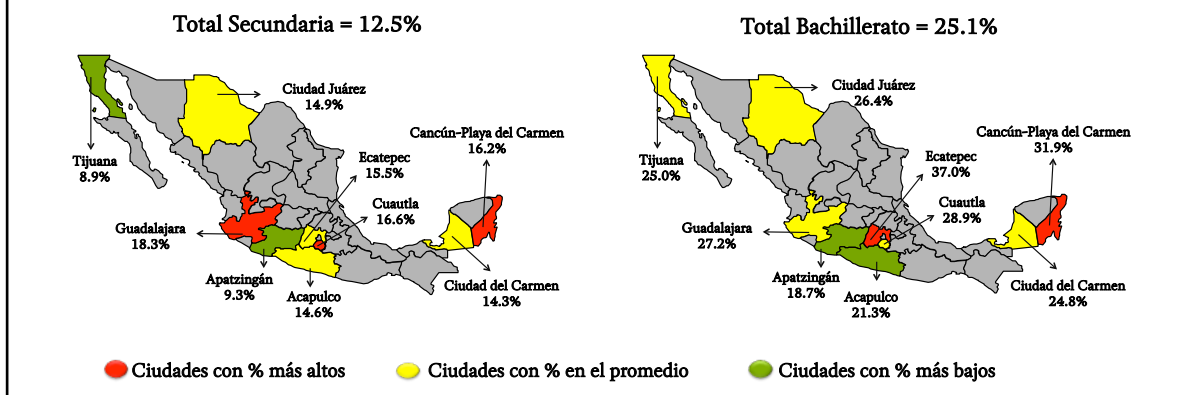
Total Secundaria = 12.5%

Ciudad Juárez
14.9%

Tijuana
8.9%

Cancún-Playa del Carmen
16.2%

Ecatepec
15.5%

Cuautla
16.6%

Guadalajara
18.3%

Apatzingán
9.3%

Acapulco
14.6%

Ciudad del Carmen
14.3%

Total Bachillerato = 25.1%

Ciudad Juárez
26.4%

Tijuana
25.0%

Cancún-Playa del Carmen
31.9%

Ecatepec
37.0%

Cuautla
28.9%

Guadalajara
27.2%

Apatzingán
18.7%

Acapulco
21.3%

Ciudad del Carmen
24.8%

Ciudades con % más altos

Ciudades con % en el promedio

Ciudades con % más bajos